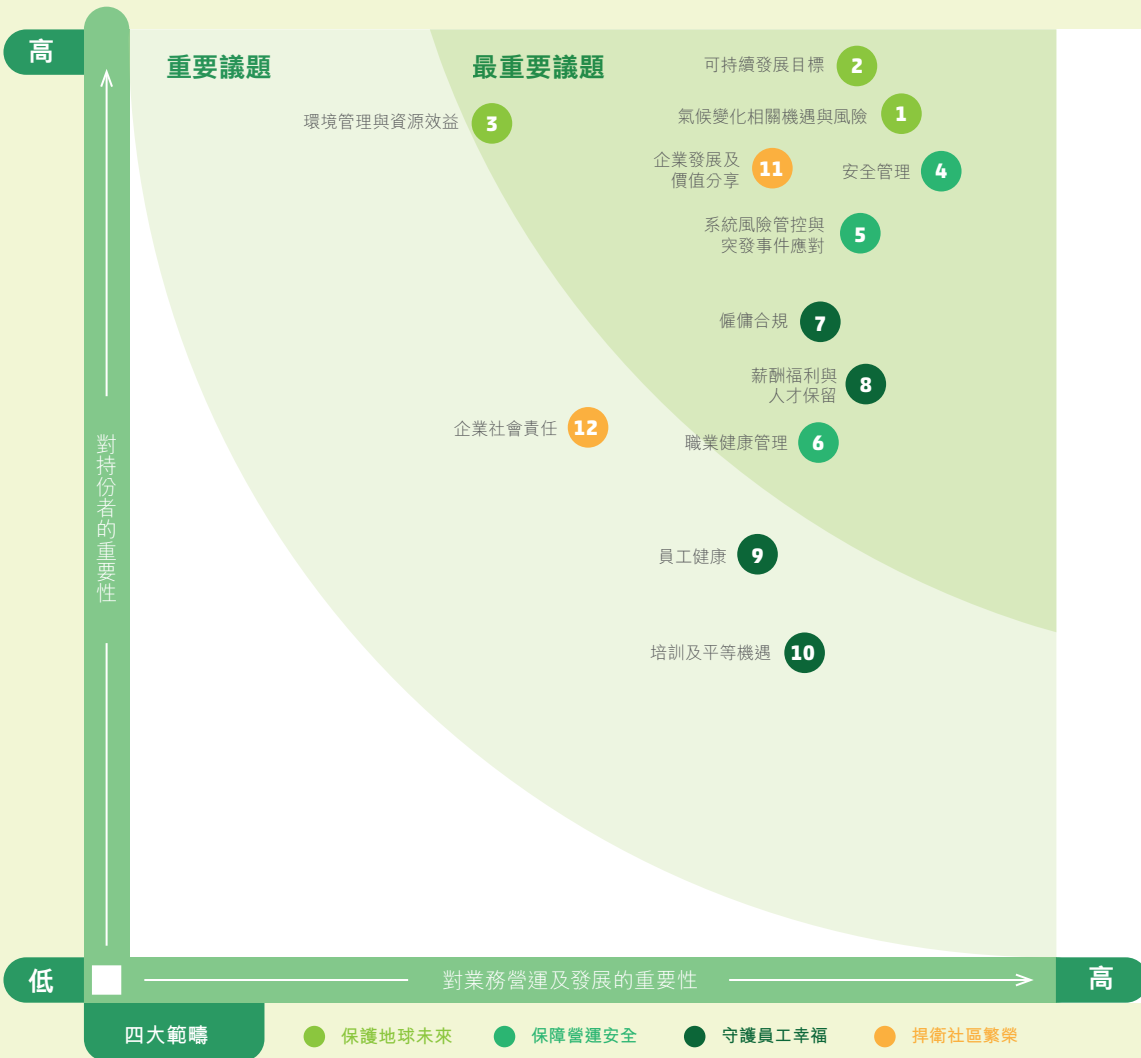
高

重要議題

最重要議題

可持續發展目標 2

氣候變化相關機遇與風險 1

環境管理與資源效益 3

企業發展及價值分享 11

安全管理 4

系統風險管控與突發事件應對 5

僱傭合規 7

薪酬福利與人才保留 8

企業社會責任 12

職業健康管理 6

員工健康 9

培訓及平等機遇 10

對持份者的重要性

低

對業務營運及發展的重要性

高

四大範疇

保護地球未來

保障營運安全

守護員工幸福

捍衛社區繁榮